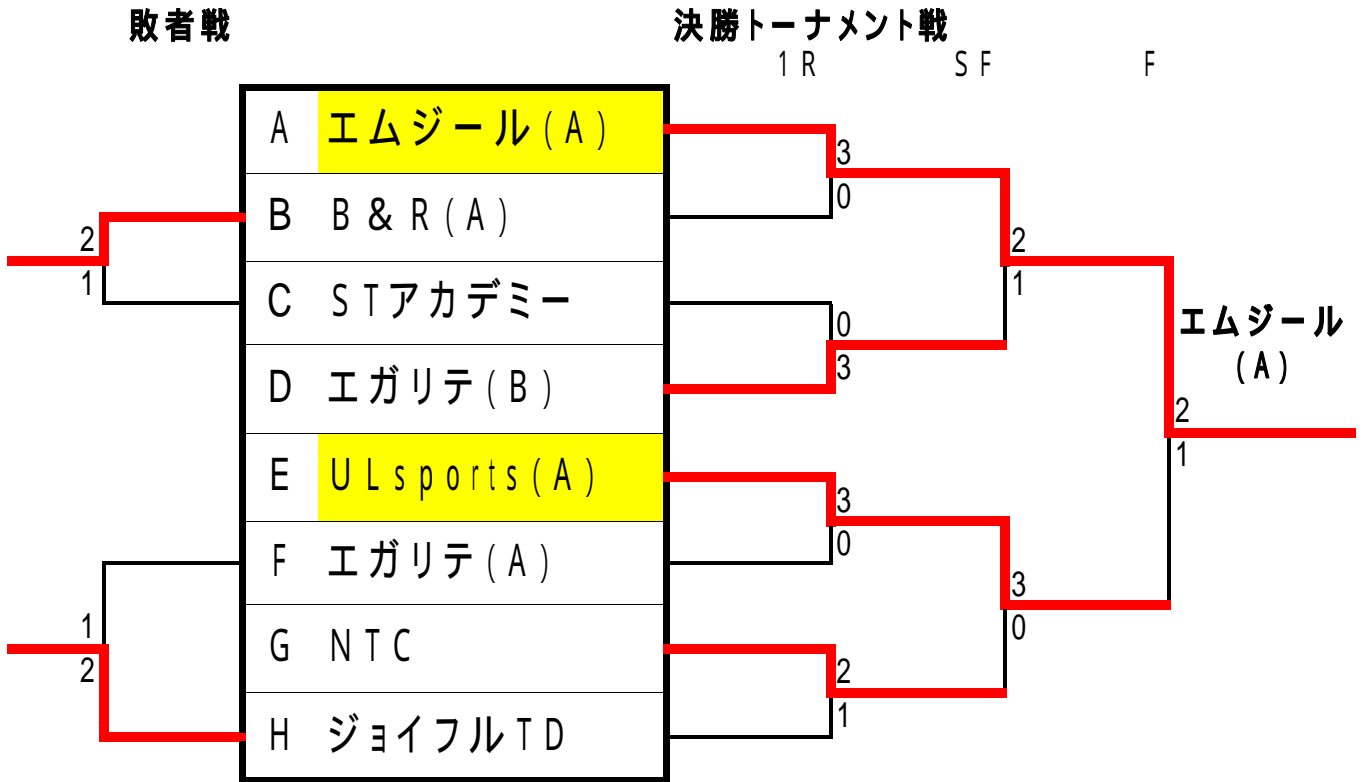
敗者戦

決勝トーナメント戦

1R SF F

| | |
|---|---|
| A | エムジール(A) |
| B | B&R(A) |
| C | STアカデミー |
| D | エガリテ(B) |
| E | ULsports(A) |
| F | エガリテ(A) |
| G | NTC |
| H | ジョイフルTD |

2
1

1
2

3
0
0
3
3
0
2
1

2
1
3
0

2
1

エムジール
(A)